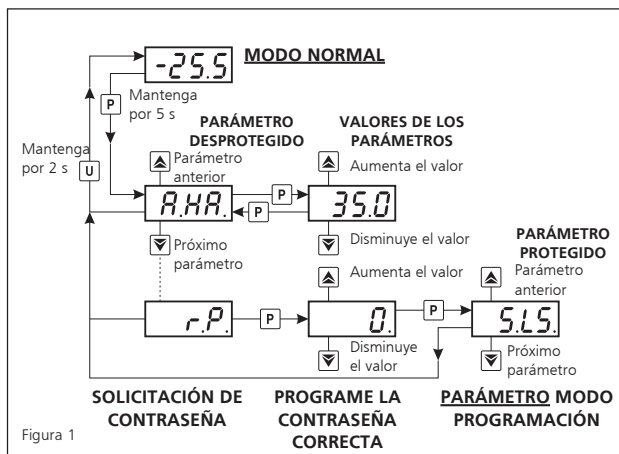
-25.5 MODO NORMAL

P Mantenga por 5 s

Mantenga por 2 s U

PARÁMETRO DESPROTEGIDO

VALORES DE LOS PARÁMETROS

Parámetro anterior

Aumenta el valor

A.HA. P P 35.0

Disminuye el valor

Próximo parámetro

PARÁMETRO PROTEGIDO

Aumenta el valor

Parámetro anterior

r.P. P 0. P S.LS.

Disminuye el valor

Próximo parámetro

SOLICITACIÓN DE CONTRASEÑA

PROGRAME LA CONTRASEÑA CORRECTA

PARÁMETRO MODO PROGRAMACIÓN

Figura 1